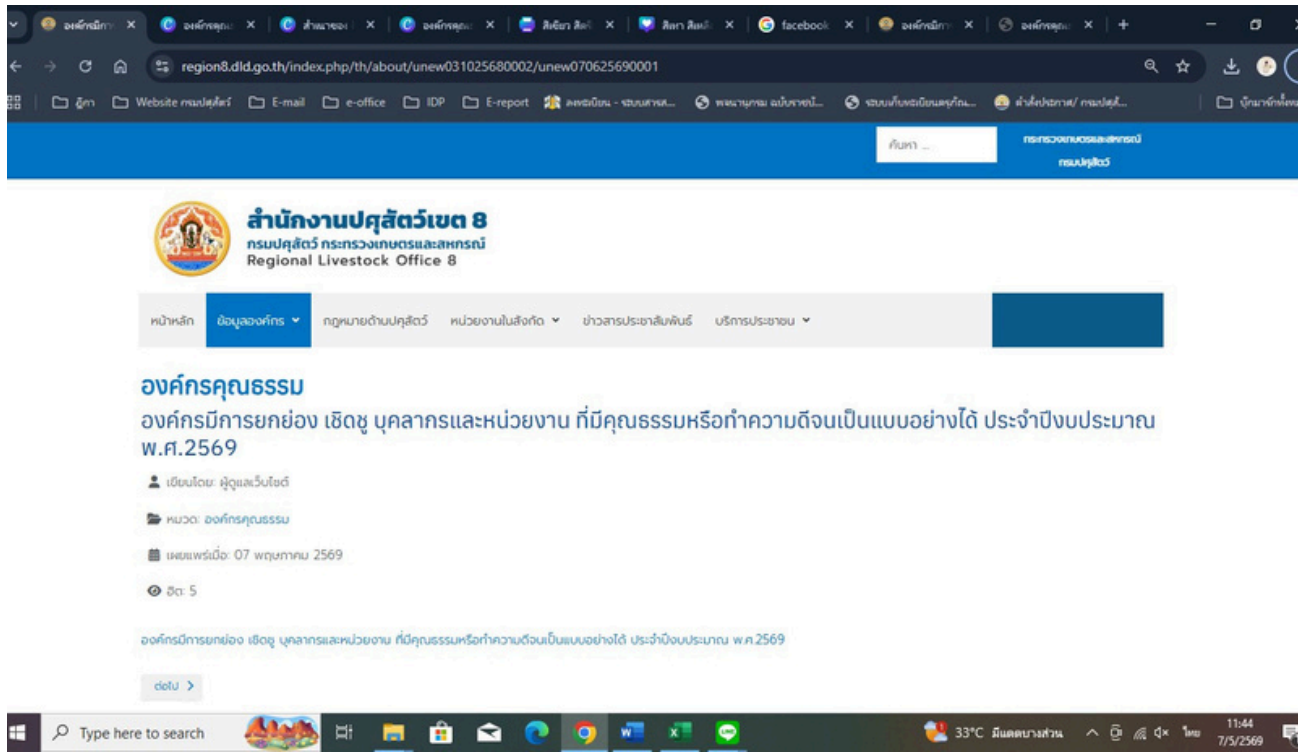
องค์กรมีก × องค์กรคุณ × สำนักงาน × องค์กรคุณ × สิทธิชา สิทธิ์ × สิทธา สิทธิ์ × facebook × องค์กรมีก × องค์กรคุณ × +

region8.dld.go.th/index.php/th/about/unew031025680002/unew070625690001

อู๊ท Website กรมปศุสัตว์ E-mail e-office IDP E-report ลงทะเบียน - ระบบสารส... พจนานุกรม ฉบับราชบั... ระบบเก็บทะเบียนครุภัณ... คำสั่ง/ประกาศ/ กรมปศุสั... บุ๊กมาร์กทั้งหมด

ค้นหา ...

กระทรวงเกษตรและสหกรณ์
กรมปศุสัตว์

สำนักงานปศุสัตว์เขต 8
กรมปศุสัตว์ กระทรวงเกษตรและสหกรณ์
Regional Livestock Office 8

หน้าหลัก ข้อมูลองค์กร กฎหมายด้านปศุสัตว์ หน่วยงานในสังกัด ข่าวสารประชาสัมพันธ์ บริการประชาชน

องค์กรคุณธรรม

องค์กรมีการยกย่อง เชิดชู บุคลากรและหน่วยงาน ที่มีคุณธรรมหรือทำความดีจนเป็นแบบอย่างได้ ประจำปีงบประมาณ พ.ศ.2569

เขียนโดย: ผู้ดูแลเว็บไซต์

หมวด: องค์กรคุณธรรม

เผยแพร่เมื่อ: 07 พฤษภาคม 2569

ฮิต: 5

องค์กรมีการยกย่อง เชิดชู บุคลากรและหน่วยงาน ที่มีคุณธรรมหรือทำความดีจนเป็นแบบอย่างได้ ประจำปีงบประมาณ พ.ศ.2569

ต่อไป >

Type here to search

33°C มีเมฆบางส่วน ไทย 11:44 7/5/2569